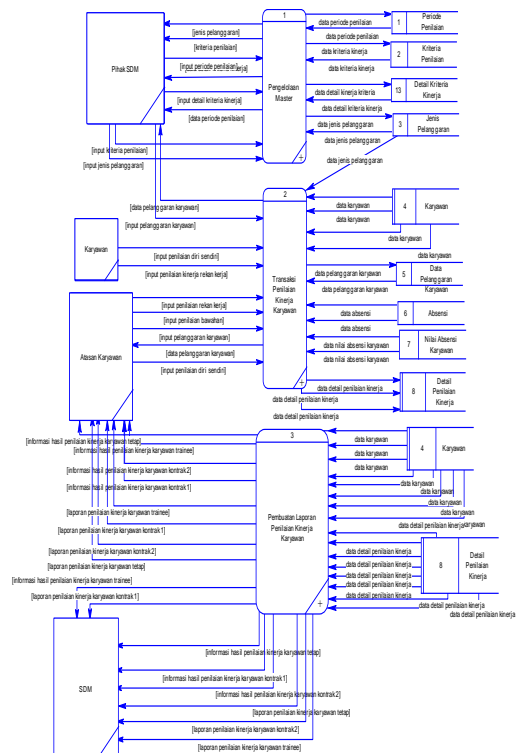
Pihak SDM

[jenis pelanggaran]
[kriteria penilaian]
[input periode penilaian]
[input kriteria kinerja]
[input detail kriteria kinerja]
[data periode penilaian]
[input kriteria penilaian]
[input jenis pelanggaran]

1

Pengelolaan Master

data periode penilaian
data periode penilaian
data kriteria kinerja
data kriteria kinerja
data detail kriteria kinerja
data detail kriteria kinerja
data jenis pelanggaran
data jenis pelanggaran
data jenis pelanggaran

1 Periode Penilaian
2 Kriteria Penilaian
13 Detail Kriteria Kinerja
3 Jenis Pelanggaran

[data pelanggaran karyawan]
[input pelanggaran karyawan]

Karyawan

[input penilaian diri sendiri]
[input penilaian kinerja rekan kerja]

2

Transaksi Penilaian Kinerja Karyawan

data karyawan
data karyawan
data karyawan
data karyawan
data pelanggaran karyawan
data pelanggaran karyawan
data absensi
data absensi
data nilai absensi karyawan
data nilai absensi karyawan
data detail penilaian kinerja
data detail penilaian kinerja
data detail penilaian kinerja

4 Karyawan
5 Data Pelanggaran Karyawan
6 Absensi
7 Nilai Absensi Karyawan
8 Detail Penilaian Kinerja

Atasan Karyawan

[input penilaian rekan kerja]
[input penilaian bawahan]
[input pelanggaran karyawan]
[data pelanggaran karyawan]
[input penilaian diri sendiri]

[informasi hasil penilaian kinerja karyawan tetap]
[informasi hasil penilaian kinerja karyawan trainee]
[informasi hasil penilaian kinerja karyawan kontrak2]
[informasi hasil penilaian kinerja karyawan kontrak1]
[laporan penilaian kinerja karyawan trainee]
[laporan penilaian kinerja karyawan kontrak1]
[laporan penilaian kinerja karyawan kontrak2]
[laporan penilaian kinerja karyawan tetap]
[informasi hasil penilaian kinerja karyawan trainee]
[laporan penilaian kinerja karyawan kontrak1]

3

Pembuatan Laporan Penilaian Kinerja Karyawan

data karyawan
data karyawan
data karyawan
data karyawan
data karyawan
data karyawan
data karyawan
data karyawan
data detail penilaian kinerja
data detail penilaian kinerja
data detail penilaian kinerja
data detail penilaian kinerja
data detail penilaian kinerja
data detail penilaian kinerja
data detail penilaian kinerja
data detail penilaian kinerja

4 Karyawan
8 Detail Penilaian Kinerja

SDM

[informasi hasil penilaian kinerja karyawan tetap]
[informasi hasil penilaian kinerja karyawan kontrak1]
[informasi hasil penilaian kinerja karyawan kontrak2]
[laporan penilaian kinerja karyawan tetap]
[laporan penilaian kinerja karyawan kontrak2]
[laporan penilaian kinerja karyawan trainee]